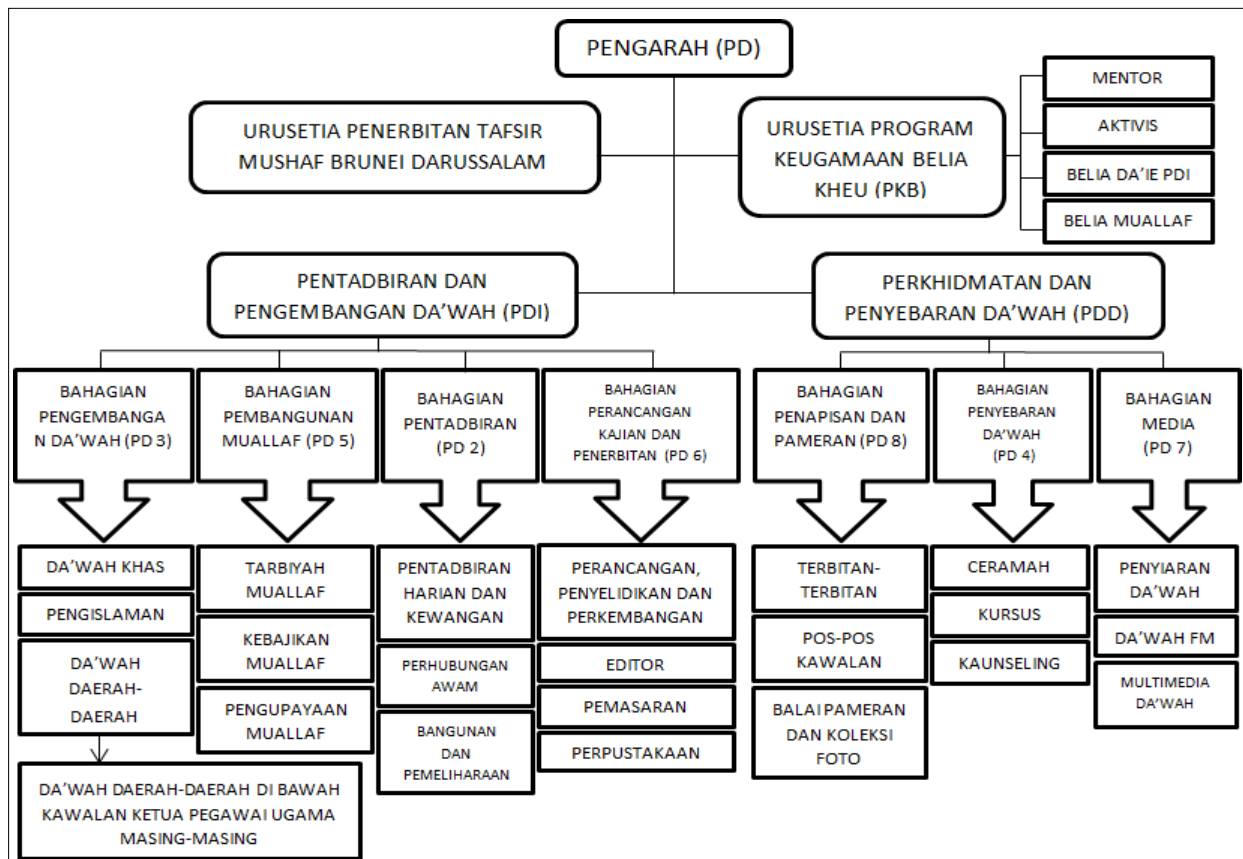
PENGARAH (PD)

URUSETIA PENERBITAN TAFSIR MUSHAF BRUNEI DARUSSALAM

URUSETIA PROGRAM KEUGAMAAN BELIA KHEU (PKB)

MENTOR

AKTIVIS

BELIA DA'IE PDI

BELIA MUALLAF

PENTADBIRAN DAN PENGEMBANGAN DA'WAH (PDI)

PERKHIDMATAN DAN PENYEBARAN DA'WAH (PDD)

BAHAGIAN PENGEMBANGAN DA'WAH (PD 3)

DA'WAH KHAS

PENGISLAMAN

DA'WAH DAERAH-DAERAH

DA'WAH DAERAH-DAERAH DI BAWAH KAWALAN KETUA PEGAWAI UGAMA MASING-MASING

BAHAGIAN PEMBANGUNAN MUALLAF (PD 5)

TARBIYAH MUALLAF

KEBAJIKAN MUALLAF

PENGUPAYAAN MUALLAF

BAHAGIAN PENTADBIRAN (PD 2)

PENTADBIRAN HARIAN DAN KEWANGAN

PERHUBUNGAN AWAM

BANGUNAN DAN PEMELIHARAAN

BAHAGIAN PERANCANGAN KAJIAN DAN PENERBITAN (PD 6)

PERANCANGAN, PENYELIDIKAN DAN PERKEMBANGAN

EDITOR

PEMASARAN

PERPUSTAKAAN

BAHAGIAN PENAPISAN DAN PAMERAN (PD 8)

TERBITAN-TERBITAN

POS-POS KAWALAN

BALAI PAMERAN DAN KOLEKSI FOTO

BAHAGIAN PENYEBARAN DA'WAH (PD 4)

CERAMAH

KURSUS

KAUNSELING

BAHAGIAN MEDIA (PD 7)

PENYIARAN DA'WAH

DA'WAH FM

MULTIMEDIA DA'WAH